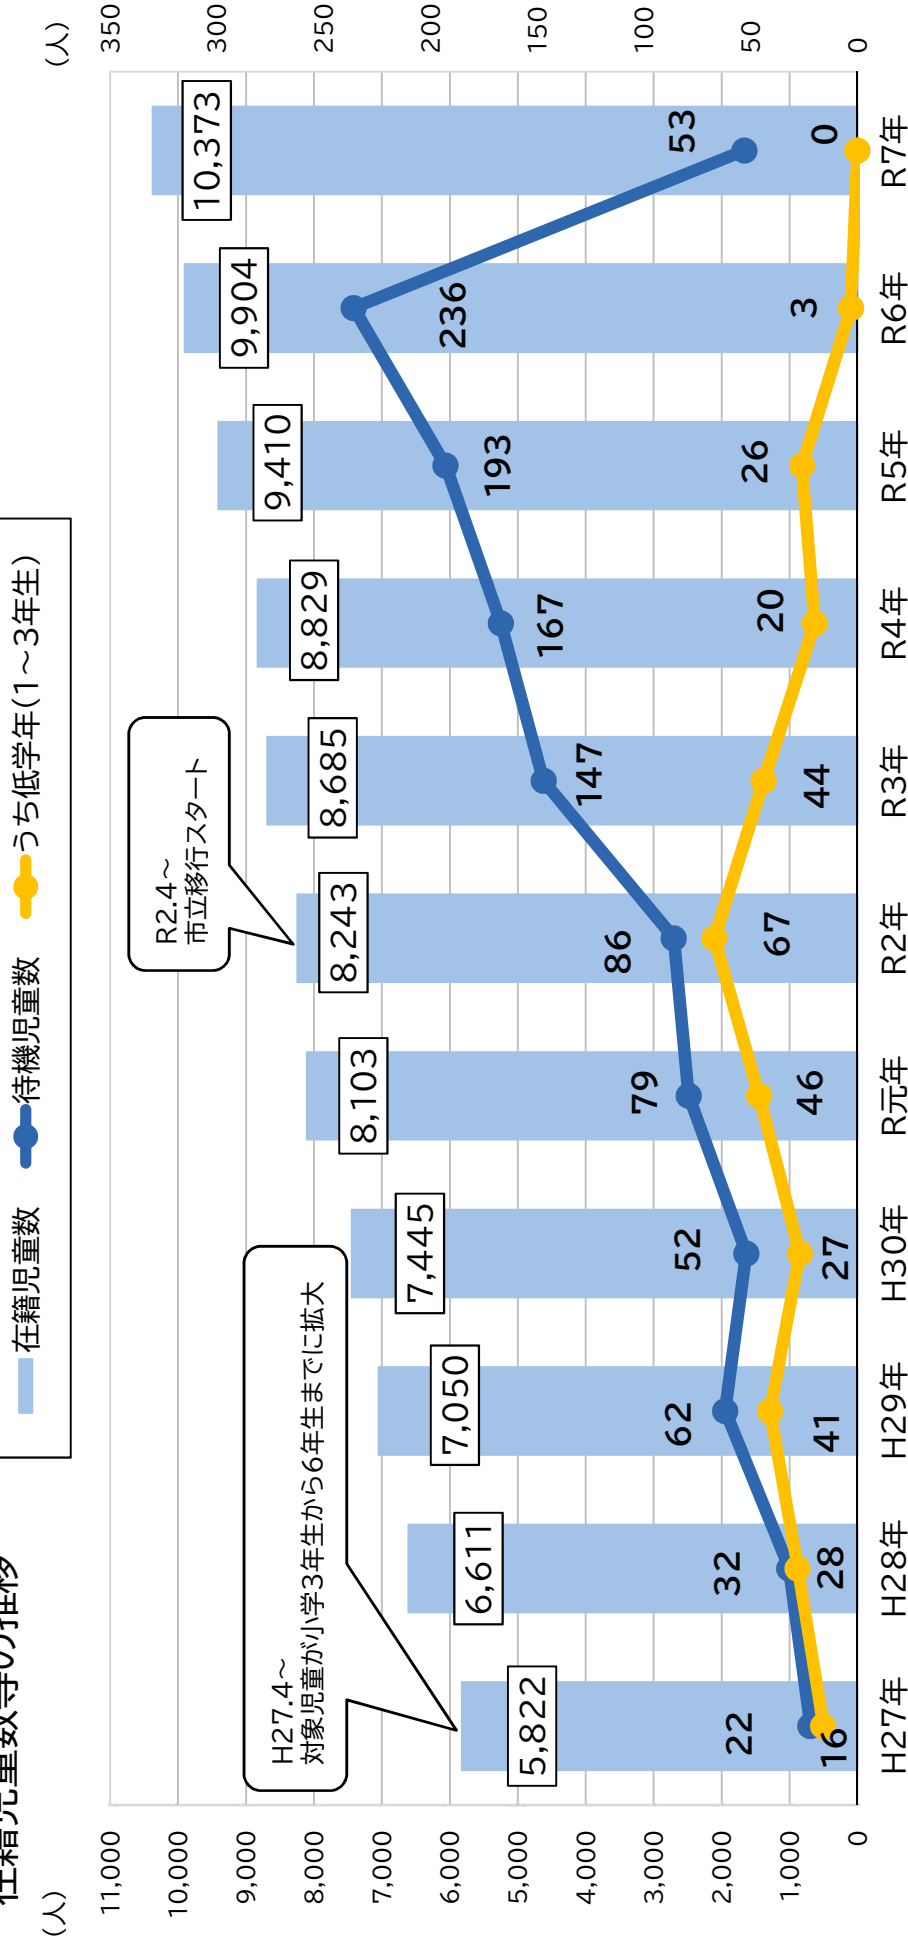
在籍児童数等の推移

（人）
11,000
10,000
9,000
8,000
7,000
6,000
5,000
4,000
3,000
2,000
1,000
0

（人）
350
300
250
200
150
100
50
0

在籍児童数
待機児童数
うち低学年(1～3年生)

H27.4～
対象児童が小学3年生から6年生までに拡大

R2.4～
市立移行スタート

| | H27年 | H28年 | H29年 | H30年 | R元年 | R2年 | R3年 | R4年 | R5年 | R6年 | R7年 |
|---|---|---|---|---|---|---|---|---|---|---|---|
| 在籍児童数 | 5,822 | 6,611 | 7,050 | 7,445 | 8,103 | 8,243 | 8,685 | 8,829 | 9,410 | 9,904 | 10,373 |
| 待機児童数 | 22 | 32 | 62 | 52 | 79 | 86 | 147 | 167 | 193 | 236 | 53 |
| うち低学年(1～3年生) | 16 | 28 | 41 | 27 | 46 | 67 | 44 | 20 | 26 | 3 | 0 |